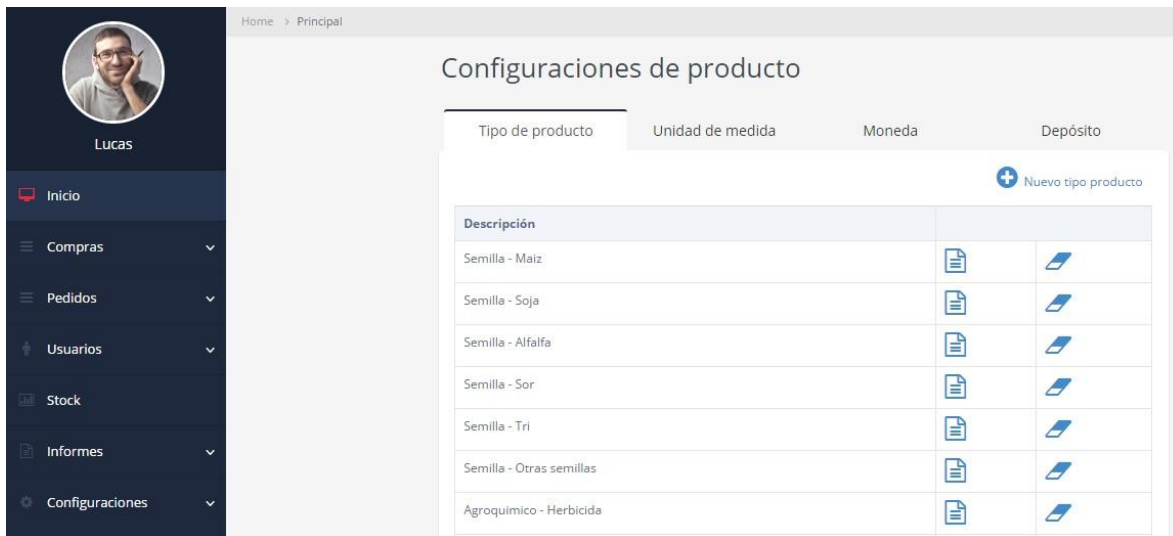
Lucas

Inicio

Compras

Pedidos

Usuarios

Stock

Informes

Configuraciones

Home > Principal

Configuraciones de producto

Tipo de producto | Unidad de medida | Moneda | Depósito

Nuevo tipo producto

| Descripción | | |
|---|---|---|
| Semilla - Maiz | | |
| Semilla - Soja | | |
| Semilla - Alfalfa | | |
| Semilla - Sor | | |
| Semilla - Tri | | |
| Semilla - Otras semillas | | |
| Agroquimico - Herbicida | | |